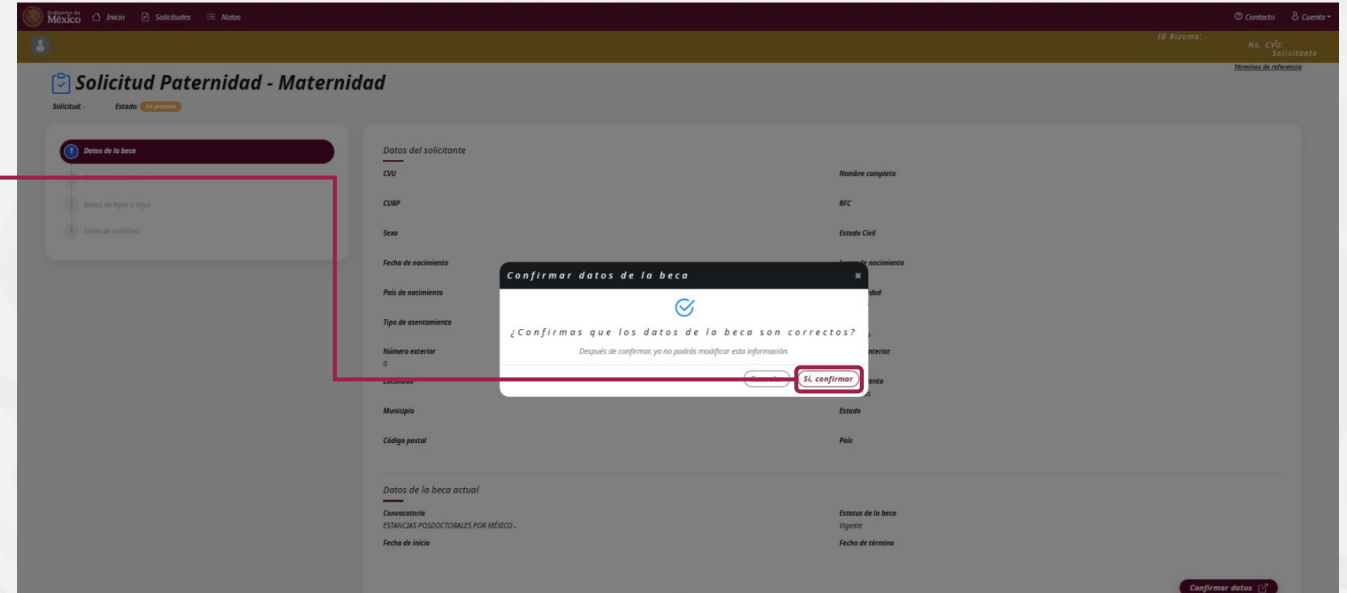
Gobierno de México Inicio Solicitudes Notas

Contacto Cuenta

ID Rizoma: -

No. CVU:
Solicitante

Términos de referencia

Solicitud Paternidad - Maternidad

Solicitud: - Estado: En proceso

1 Datos de la beca

3 Datos de hijos o hijas

4 Envío de solicitud

Datos del solicitante

CVU

Nombre completo

CURP

RFC

Sexo

Estado Civil

Fecha de nacimiento

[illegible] nacimiento

País de nacimiento

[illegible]dad

Tipo de asentamiento

Número exterior
0

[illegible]nterior

Localidad

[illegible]ento

Municipio

Estado

Código postal

País

Confirmar datos de la beca

¿Confirmas que los datos de la beca son correctos?

Después de confirmar, ya no podrás modificar esta información.

Cancelar

Sí, confirmar

Datos de la beca actual

Convocatoria
ESTANCIAS POSDOCTORALES POR MÉXICO .

Estatus de la beca
Vigente

Fecha de inicio

Fecha de término

Confirmar datos